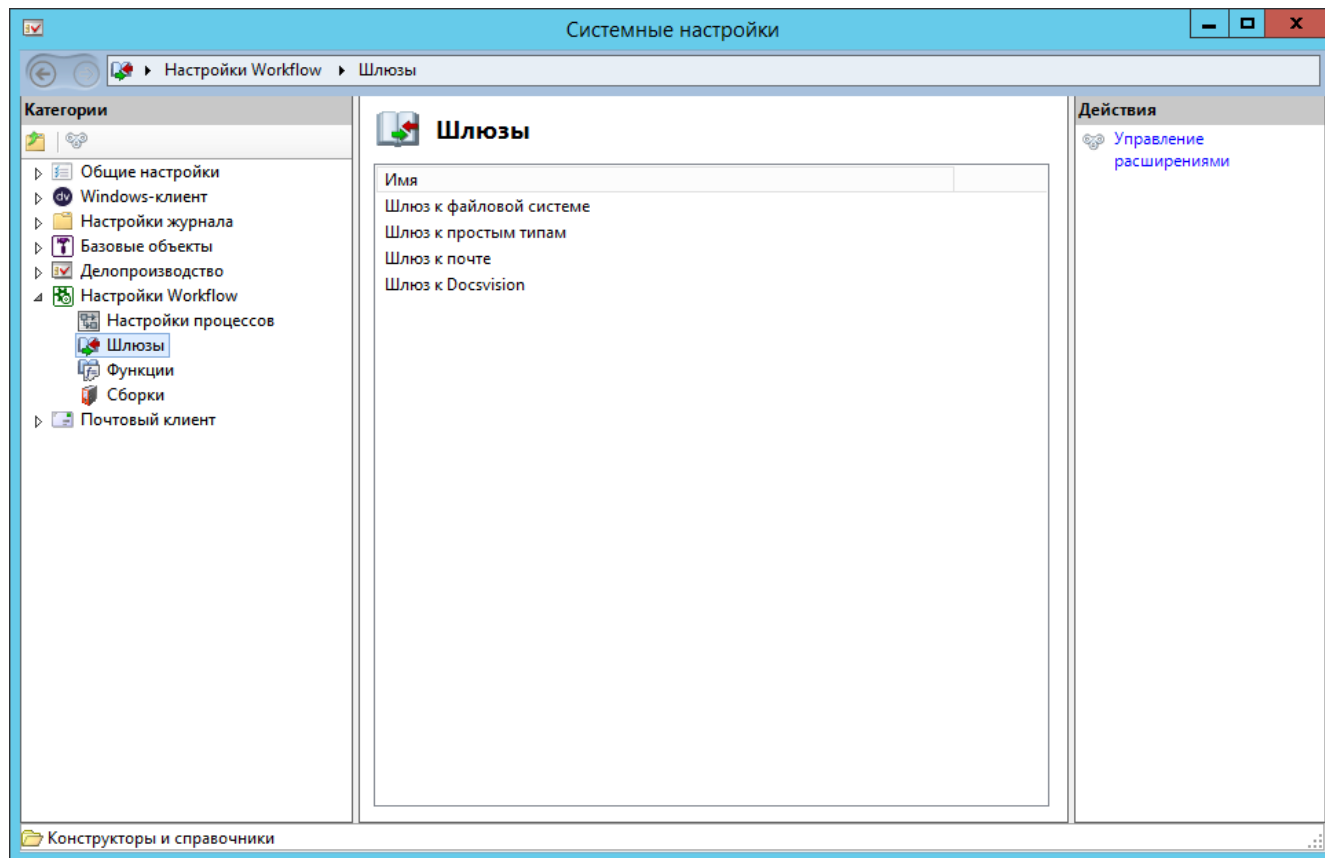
Системные настройки

Настройки Workflow ▸ Шлюзы

Категории

Общие настройки
Windows-клиент
Настройки журнала
Базовые объекты
Делопроизводство
Настройки Workflow
Настройки процессов
Шлюзы
Функции
Сборки
Почтовый клиент

Шлюзы

| Имя |
|---|
| Шлюз к файловой системе |
| Шлюз к простым типам |
| Шлюз к почте |
| Шлюз к Docsvision |

Действия

Управление расширениями

Конструкторы и справочники